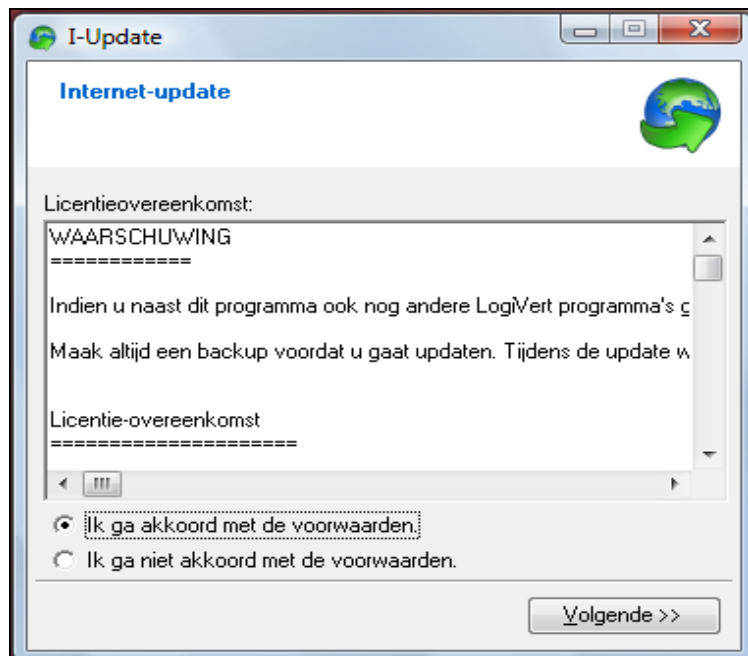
I-Update

Internet-update

Licentieovereenkomst:

WAARSCHUWING
============

Indien u naast dit programma ook nog andere LogiVert programma's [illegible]

Maak altijd een backup voordat u gaat updaten. Tijdens de update w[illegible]

Licentie-overeenkomst
=====================

Ik ga akkoord met de voorwaarden.

Ik ga niet akkoord met de voorwaarden.

Volgende >>